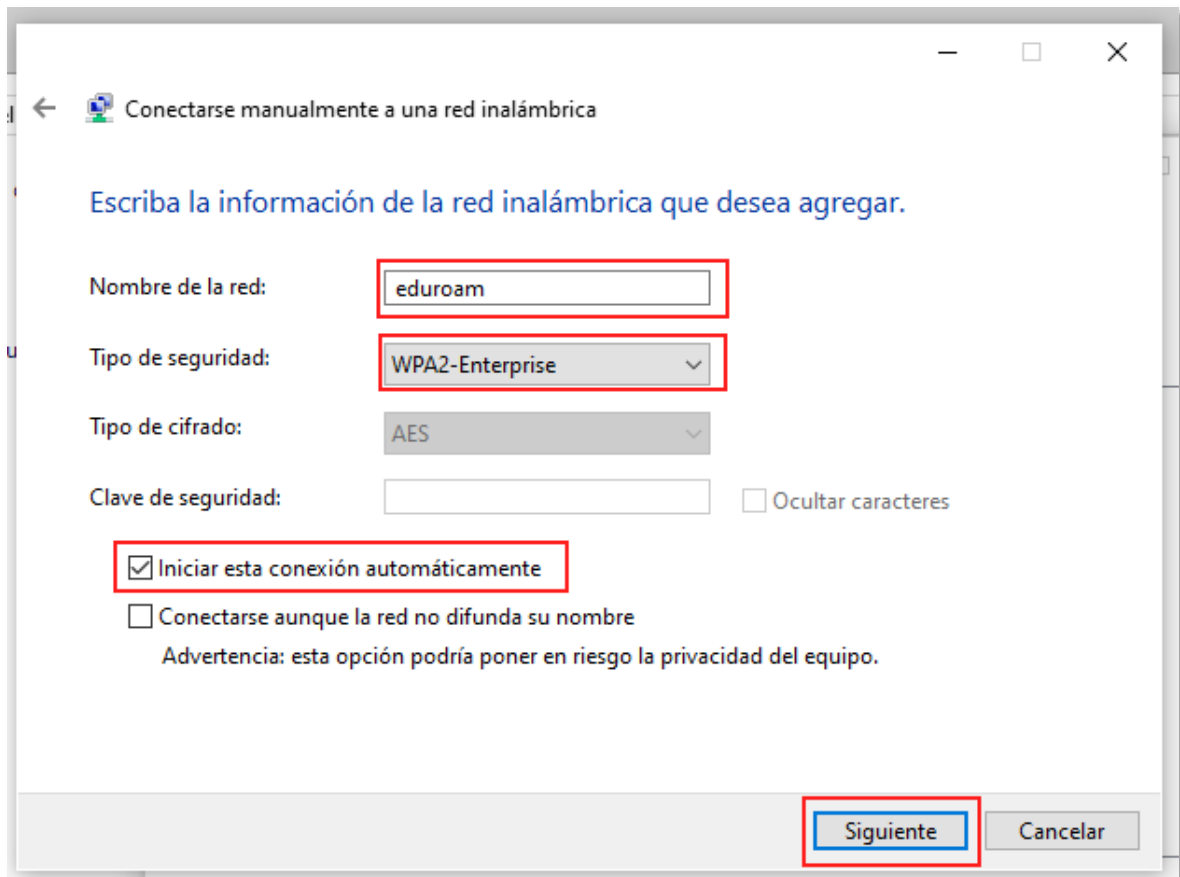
Conectarse manualmente a una red inalámbrica

Escriba la información de la red inalámbrica que desea agregar.

Nombre de la red: eduroam

Tipo de seguridad: WPA2-Enterprise

Tipo de cifrado: AES

Clave de seguridad:

Ocultar caracteres

☑ Iniciar esta conexión automáticamente

☐ Conectarse aunque la red no difunda su nombre

Advertencia: esta opción podría poner en riesgo la privacidad del equipo.

Siguiente

Cancelar